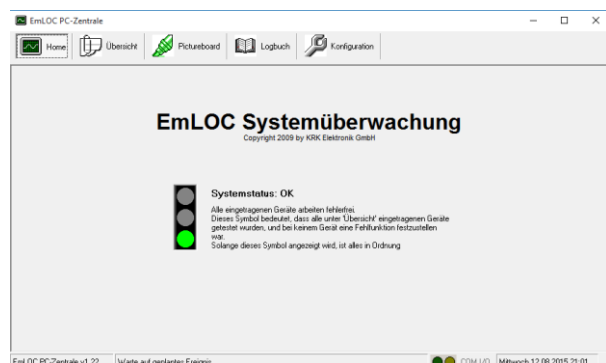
EmLOC PC-Zentrale

Home
Übersicht
Pictureboard
Logbuch
Konfiguration

EmLOC Systemüberwachung
Copyright 2009 by KRK Elektronik GmbH

Systemstatus: OK

Alle eingetragenen Geräte arbeiten fehlerfrei.
Dieses Symbol bedeutet, dass alle unter 'Übersicht' eingetragenen Geräte getestet wurden, und bei keinem Gerät eine Fehlfunktion festzustellen war.
Solange dieses Symbol angezeigt wird, ist alles in Ordnung

EmLOC PC-Zentrale v1.22 | Warte auf geplantes Ereignis | COM I/O | Mittwoch 12.08.2015 21:01